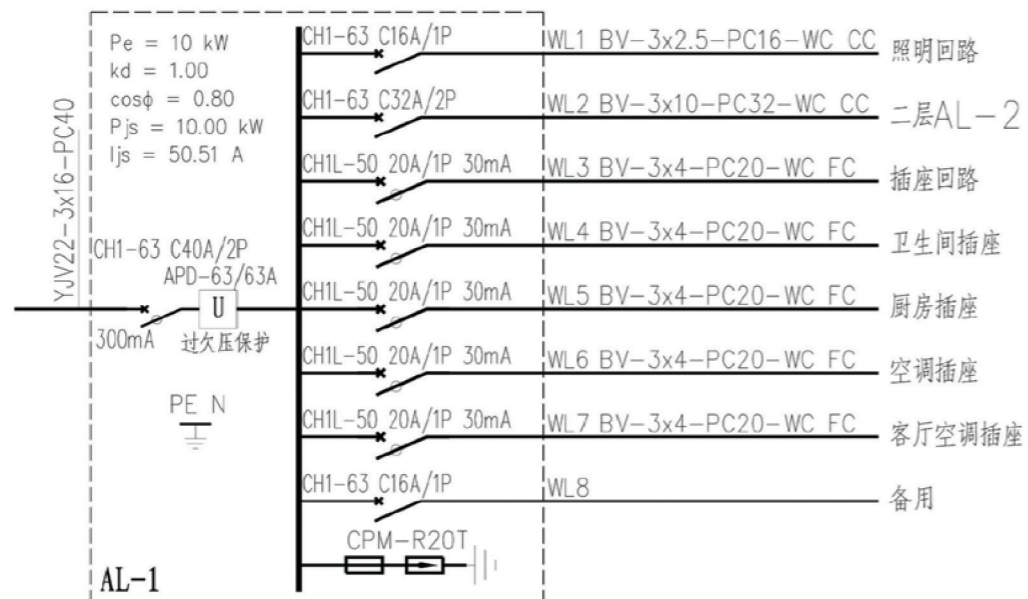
Pe = 10 kW
kd = 1.00
cosϕ = 0.80
Pjs = 10.00 kW
Ijs = 50.51 A

YJV22-3x16-PC40

CH1-63 C40A/2P
APD-63/63A
U
300mA
过欠压保护

PE N

AL-1

CH1-63 C16A/1P — WL1 BV-3x2.5-PC16-WC CC — 照明回路
CH1-63 C32A/2P — WL2 BV-3x10-PC32-WC CC — 二层AL-2
CH1L-50 20A/1P 30mA — WL3 BV-3x4-PC20-WC FC — 插座回路
CH1L-50 20A/1P 30mA — WL4 BV-3x4-PC20-WC FC — 卫生间插座
CH1L-50 20A/1P 30mA — WL5 BV-3x4-PC20-WC FC — 厨房插座
CH1L-50 20A/1P 30mA — WL6 BV-3x4-PC20-WC FC — 空调插座
CH1L-50 20A/1P 30mA — WL7 BV-3x4-PC20-WC FC — 客厅空调插座
CH1-63 C16A/1P — WL8 — 备用
CPM-R20T